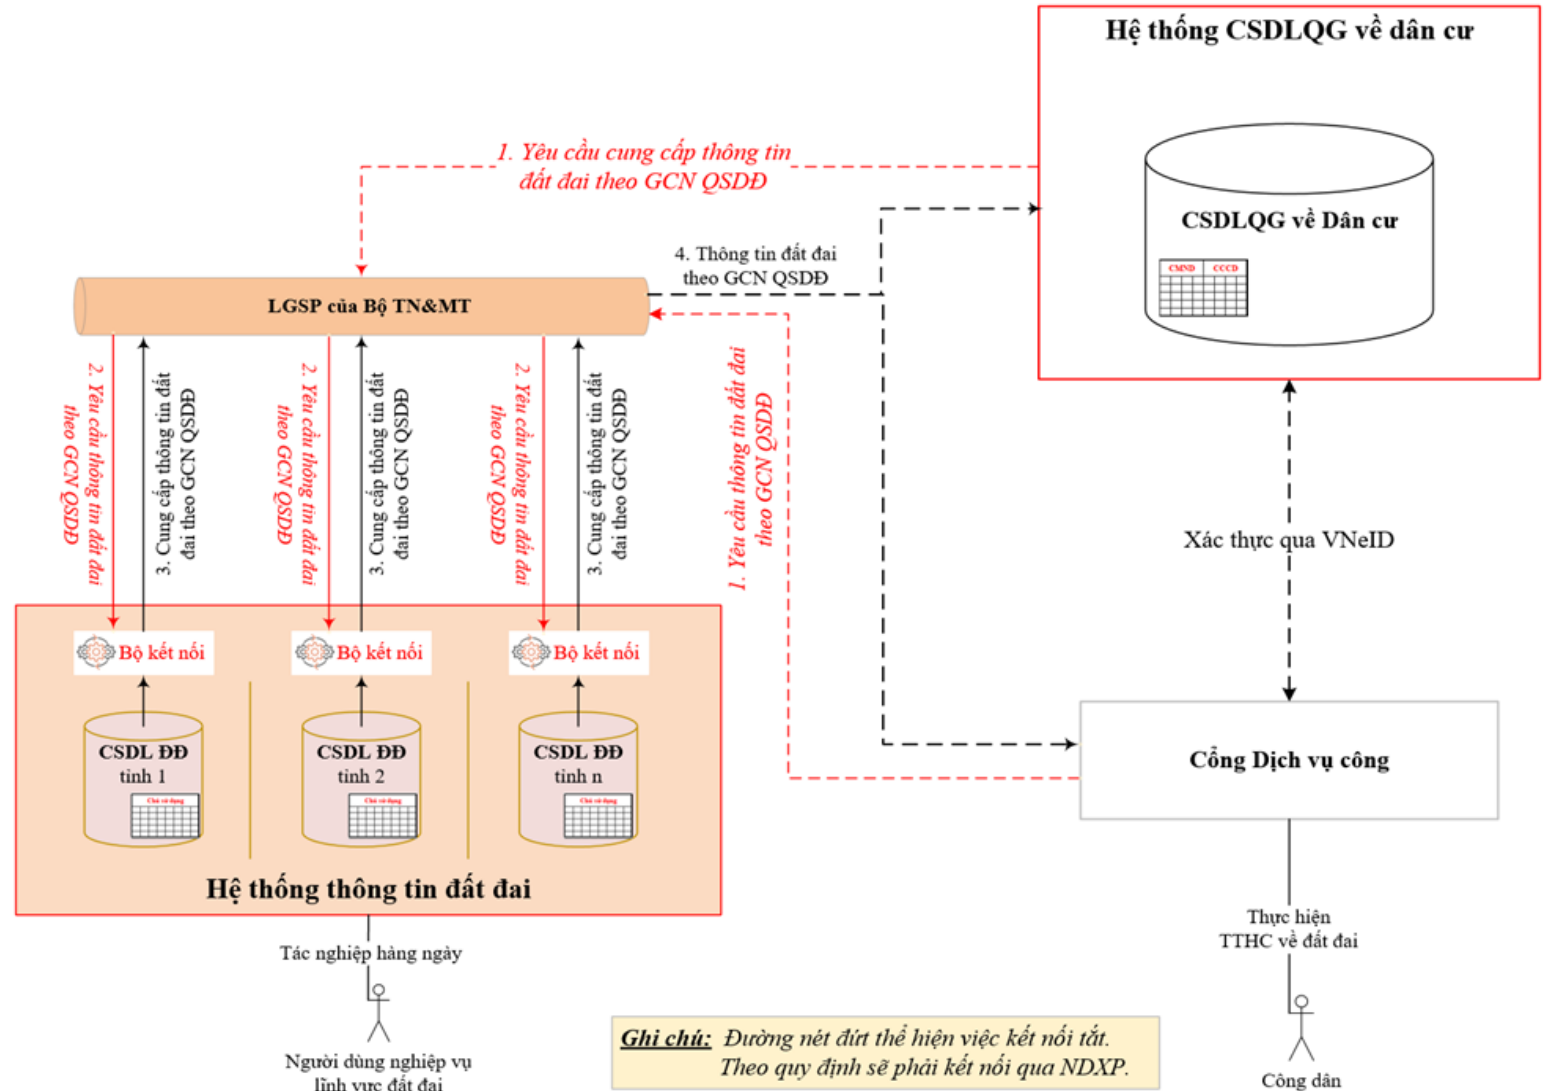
Hệ thống CSDLQG về dân cư

CSDLQG về Dân cư

CMND CCCD

1. Yêu cầu cung cấp thông tin đất đai theo GCN QSDĐ

4. Thông tin đất đai theo GCN QSDĐ

LGSP của Bộ TN&MT

2. Yêu cầu thông tin đất đai theo GCN QSDĐ

3. Cung cấp thông tin đất đai theo GCN QSDĐ

2. Yêu cầu thông tin đất đai theo GCN QSDĐ

3. Cung cấp thông tin đất đai theo GCN QSDĐ

2. Yêu cầu thông tin đất đai theo GCN QSDĐ

3. Cung cấp thông tin đất đai theo GCN QSDĐ

1. Yêu cầu thông tin đất đai theo GCN QSDĐ

Xác thực qua VNeID

Bộ kết nối

Bộ kết nối

Bộ kết nối

CSDL ĐĐ tỉnh 1

CSDL ĐĐ tỉnh 2

CSDL ĐĐ tỉnh n

Cổng Dịch vụ công

Hệ thống thông tin đất đai

Tác nghiệp hàng ngày

Người dùng nghiệp vụ lĩnh vực đất đai

Thực hiện TTHC về đất đai

Công dân

Ghi chú: Đường nét đứt thể hiện việc kết nối tắt. Theo quy định sẽ phải kết nối qua NDXP.